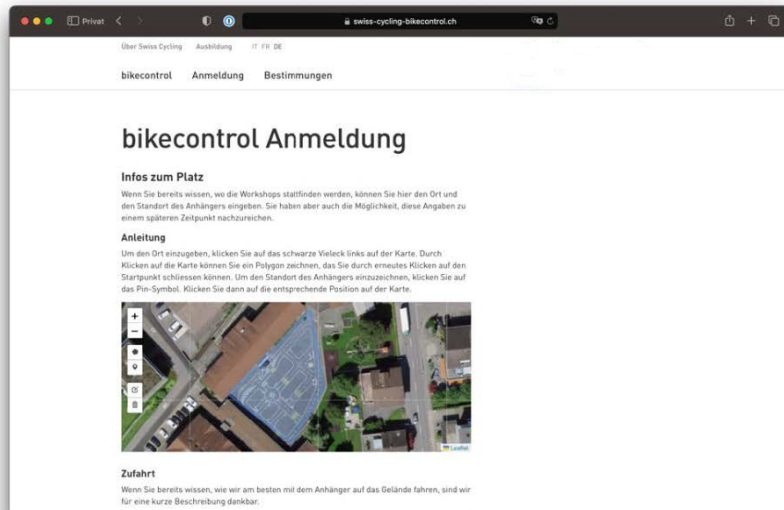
Privat

swiss-cycling-bikecontrol.ch

Über Swiss Cycling Ausbildung IT FR DE

bikecontrol Anmeldung Bestimmungen

bikecontrol Anmeldung

Infos zum Platz

Wenn Sie bereits wissen, wo die Workshops stattfinden werden, können Sie hier den Ort und den Standort des Anhängers eingeben. Sie haben aber auch die Möglichkeit, diese Angaben zu einem späteren Zeitpunkt nachzureichen.

Anleitung

Um den Ort einzugeben, klicken Sie auf das schwarze Vieleck links auf der Karte. Durch Klicken auf die Karte können Sie ein Polygon zeichnen, das Sie durch erneutes Klicken auf den Startpunkt schliessen können. Um den Standort des Anhängers einzuzeichnen, klicken Sie auf das Pin-Symbol. Klicken Sie dann auf die entsprechende Position auf der Karte.

+
−

Leaflet

Zufahrt

Wenn Sie bereits wissen, wie wir am besten mit dem Anhänger auf das Gelände fahren, sind wir für eine kurze Beschreibung dankbar.